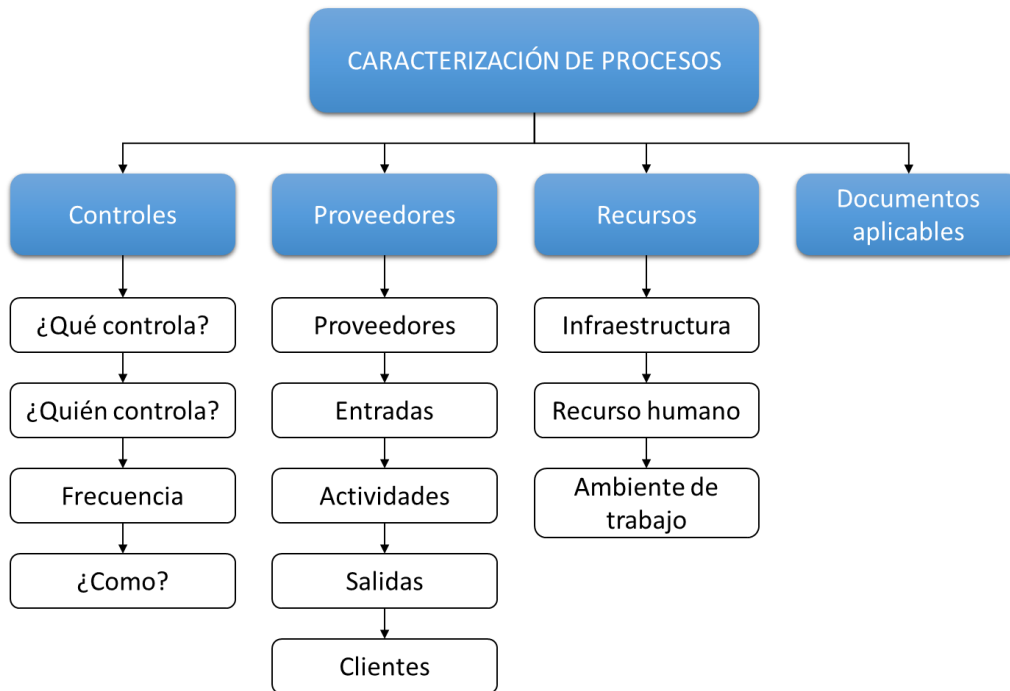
CARACTERIZACIÓN DE PROCESOS

Controles

¿Qué controla?

¿Quién controla?

Frecuencia

¿Como?

Proveedores

Proveedores

Entradas

Actividades

Salidas

Clientes

Recursos

Infraestructura

Recurso humano

Ambiente de trabajo

Documentos aplicables